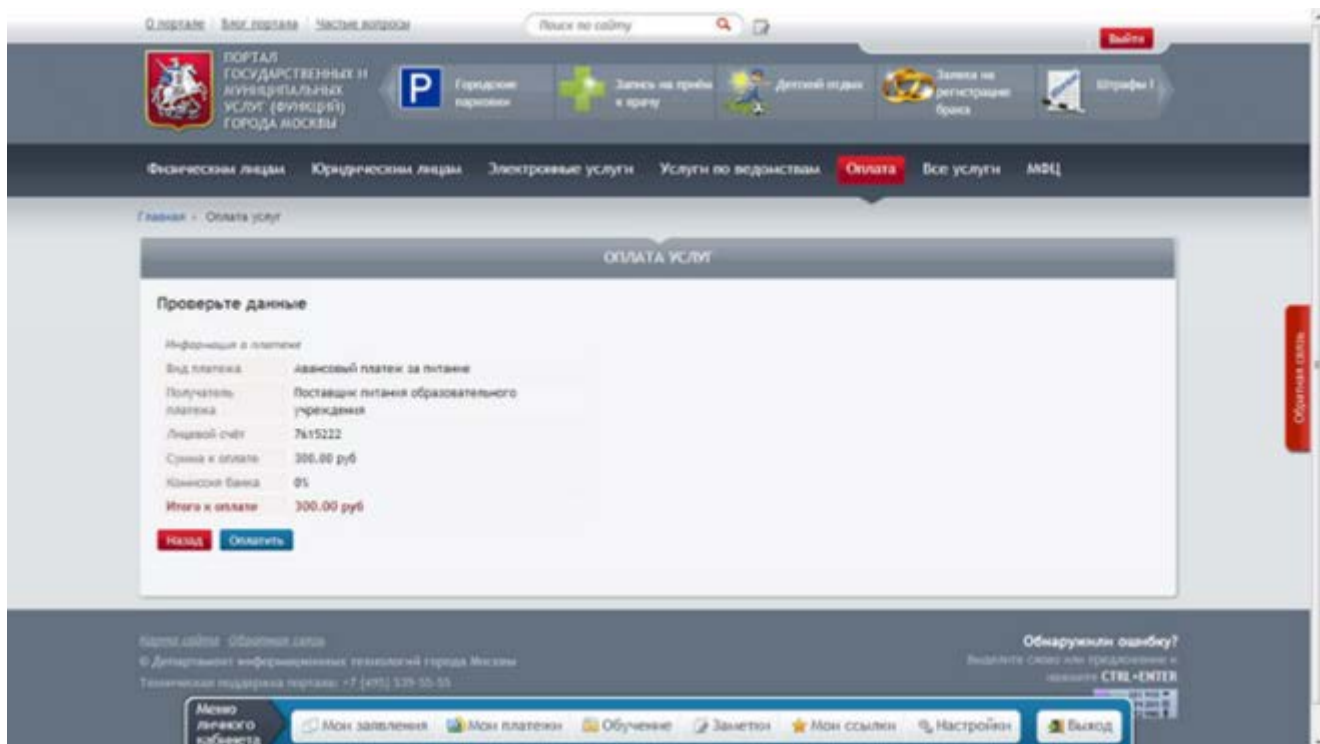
О портале | Блог портала | Частые вопросы

Поиск по сайту

Выйти

ПОРТАЛ ГОСУДАРСТВЕННЫХ И МУНИЦИПАЛЬНЫХ УСЛУГ (ФУНКЦИЙ) ГОРОДА МОСКВЫ

Городские парковки

Запись на приём к врачу

Детский отдых

Запись на регистрацию брака

Штрафы

Физическим лицам | Юридическим лицам | Электронные услуги | Услуги по ведомствам | Оплата | Все услуги | МФЦ

Главная › Оплата услуг

ОПЛАТА УСЛУГ

Проверьте данные

Информация о платеже

| | |
|---|---|
| Вид платежа | Авансовый платеж за питание |
| Получатель платежа | Поставщик питания образовательного учреждения |
| Лицевой счёт | 7kt5222 |
| Сумма к оплате | 300.00 руб |
| Комиссия банка | 0% |
| Итого к оплате | 300.00 руб |

Назад | Оплатить

Обратная связь

Карта сайта | Обратная связь

© Департамент информационных технологий города Москвы

Техническая поддержка портала: +7 (495) 539-55-55

Обнаружили ошибку?

Выделите слово или предложение и нажмите CTRL+ENTER

Меню личного кабинета

Мои заявления | Мои платежи | Обучение | Заметки | Мои ссылки | Настройки | Выход